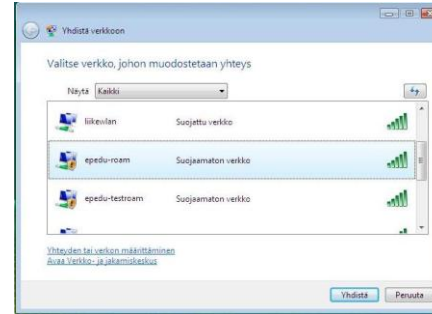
Yhdistä verkkoon

Valitse verkko, johon muodostetaan yhteys

Näytä Kaikki

liikewlan Suojettu verkko

epedu-roam Suojaamaton verkko

epedu-testroam Suojaamaton verkko

Yhteyden tai verkon määrittäminen
Avaa Verkko- ja jakamiskeskus

Yhdistä Peruuta